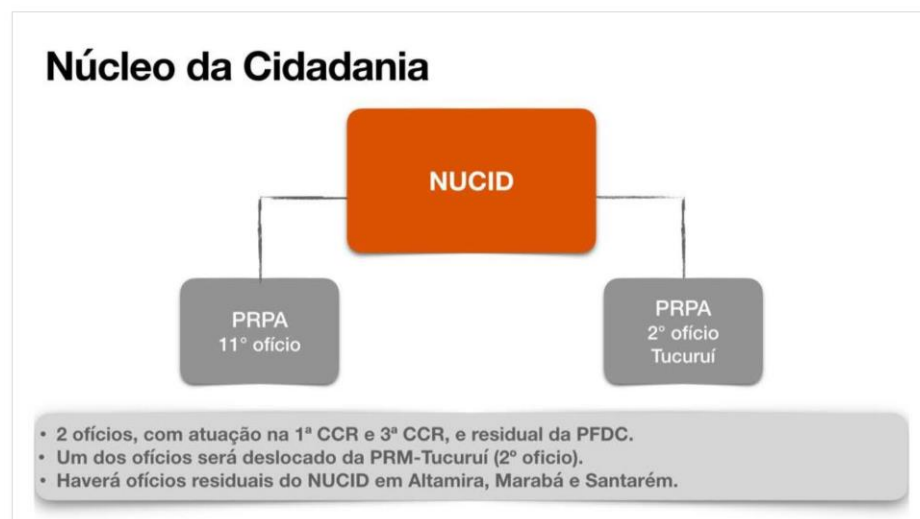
Núcleo da Cidadania

NUCID

PRPA
11° ofício

PRPA
2° ofício
Tucuruí

• 2 ofícios, com atuação na 1ª CCR e 3ª CCR, e residual da PFDC.
• Um dos ofícios será deslocado da PRM-Tucuruí (2º ofício).
• Haverá ofícios residuais do NUCID em Altamira, Marabá e Santarém.